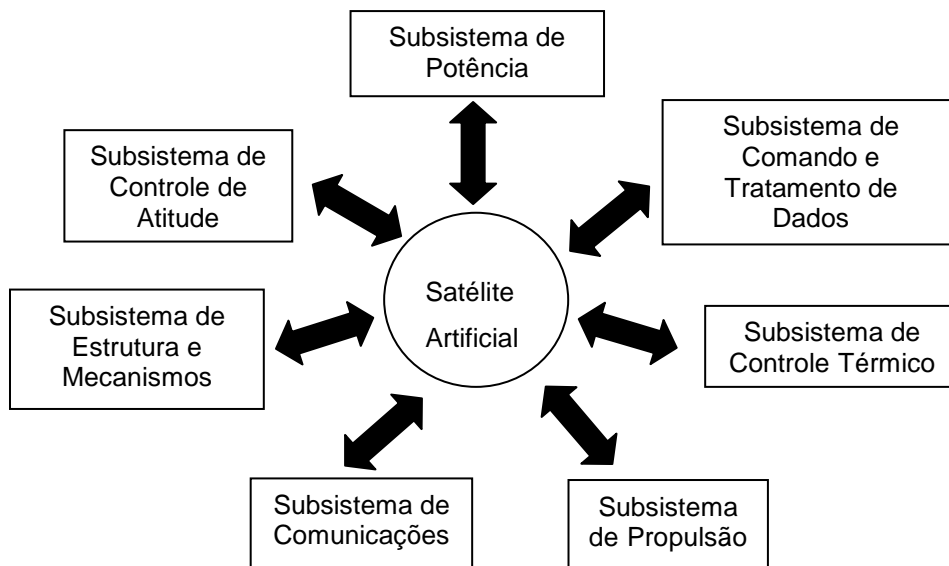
Subsistema de Potência

Subsistema de Controle de Atitude

Subsistema de Comando e Tratamento de Dados

Satélite Artificial

Subsistema de Estrutura e Mecanismos

Subsistema de Controle Térmico

Subsistema de Comunicações

Subsistema de Propulsão